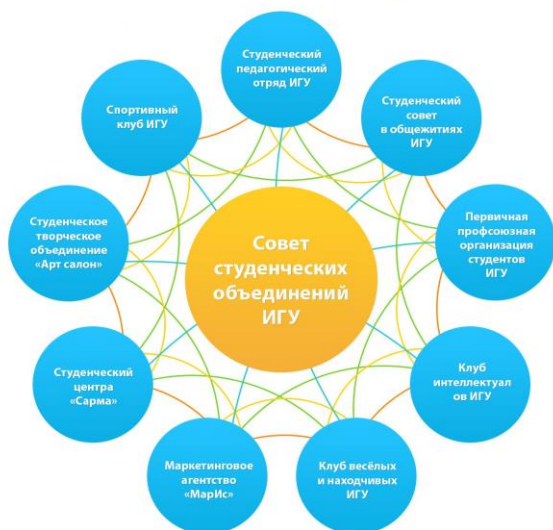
Совет студенческих объединений ИГУ

Студенческий педагогический отряд ИГУ

Студенческий совет в общежитиях ИГУ

Первичная профсоюзная организация студентов ИГУ

Клуб интеллектуал ов ИГУ

Клуб весёлых и находчивых ИГУ

Маркетинговое агентство «МарИс»

Студенческий центра «Сарма»

Студенческое творческое объединение «Арт салон»

Спортивный клуб ИГУ